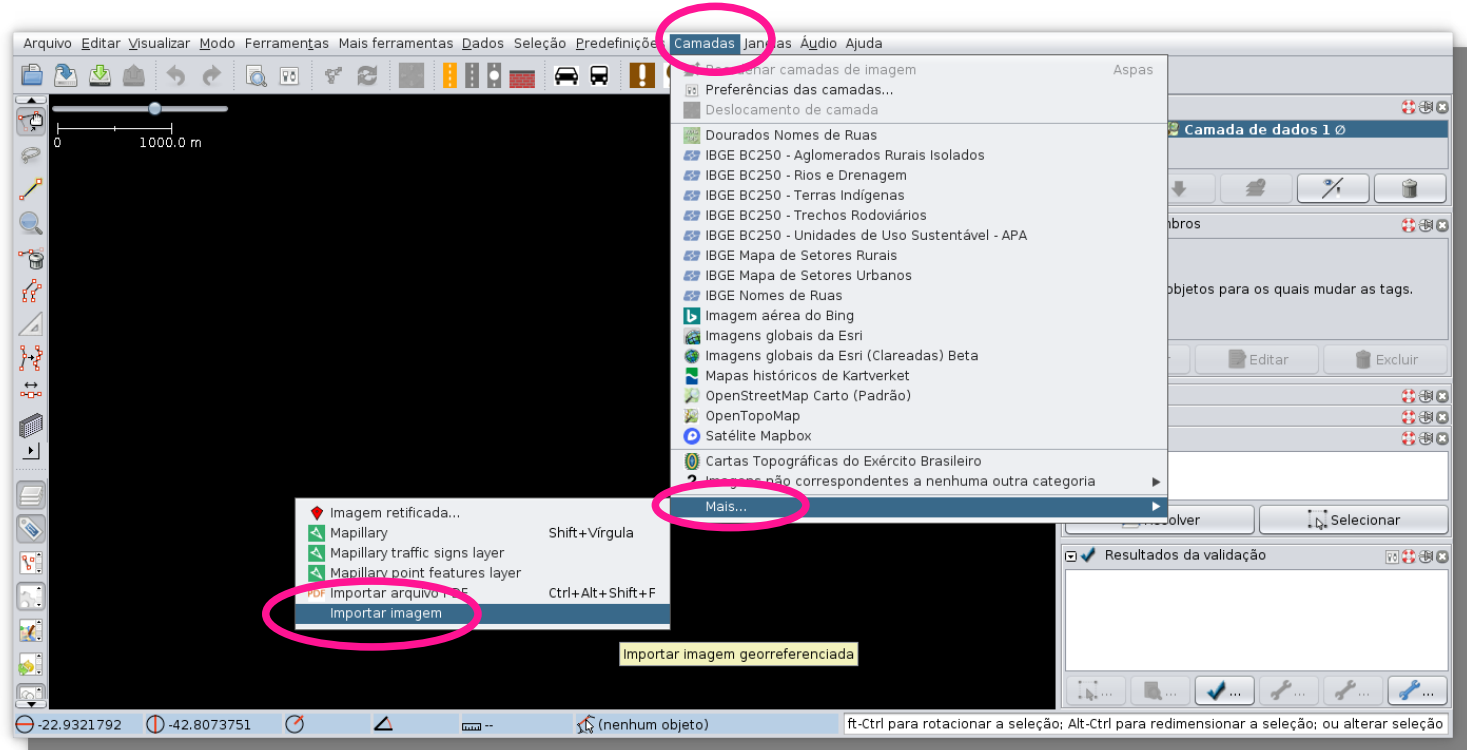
Arquivo Editar Visualizar Modo Ferramentas Mais ferramentas Dados Seleção Predefiniç Camadas Jan las Áudio Ajuda

0 1000.0 m

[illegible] camadas de imagem Aspas
Preferências das camadas...
Deslocamento de camada
Dourados Nomes de Ruas
IBGE BC250 - Aglomerados Rurais Isolados
IBGE BC250 - Rios e Drenagem
IBGE BC250 - Terras Indígenas
IBGE BC250 - Trechos Rodoviários
IBGE BC250 - Unidades de Uso Sustentável - APA
IBGE Mapa de Setores Rurais
IBGE Mapa de Setores Urbanos
IBGE Nomes de Ruas
Imagem aérea do Bing
Imagens globais da Esri
Imagens globais da Esri (Clareadas) Beta
Mapas históricos de Kartverket
OpenStreetMap Carto (Padrão)
OpenTopoMap
Satélite Mapbox
Cartas Topográficas do Exército Brasileiro
Imagens não correspondentes a nenhuma outra categoria
Mais...

Imagem retificada...
Mapillary Shift+Vírgula
Mapillary traffic signs layer
Mapillary point features layer
Importar arquivo PDF Ctrl+Alt+Shift+F
Importar imagem

Importar imagem georreferenciada

Camada de dados 1 Ø
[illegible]mbros
objetos para os quais mudar as tags.
Editar Excluir
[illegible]esolver Selecionar
Resultados da validação

-22.9321792 -42.8073751 -- (nenhum objeto) ft-Ctrl para rotacionar a seleção; Alt-Ctrl para redimensionar a seleção; ou alterar seleção